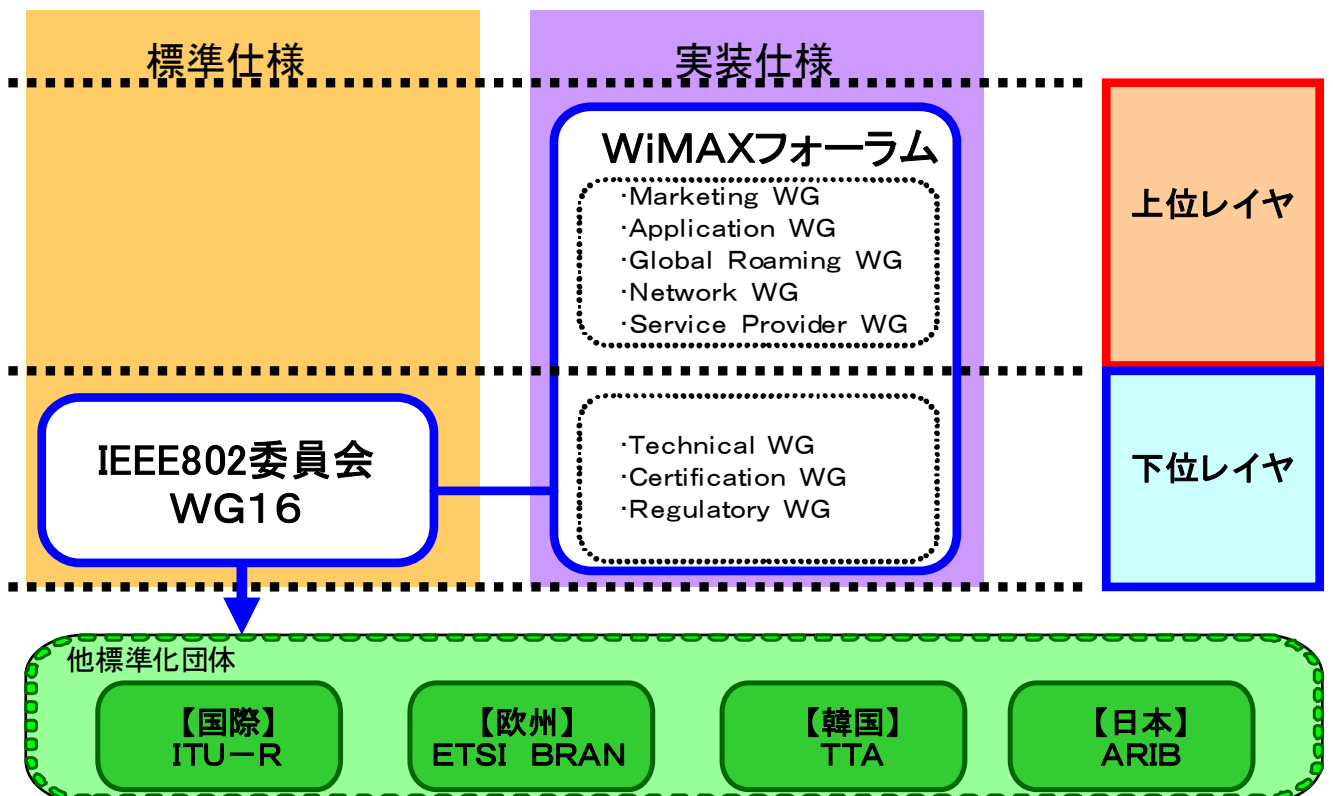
標準仕様

実装仕様

WiMAXフォーラム

·Marketing WG
·Application WG
·Global Roaming WG
·Network WG
·Service Provider WG

上位レイヤ

IEEE802委員会
WG16

·Technical WG
·Certification WG
·Regulatory WG

下位レイヤ

他標準化団体

【国際】
ITU−R

【欧州】
ETSI BRAN

【韓国】
TTA

【日本】
ARIB